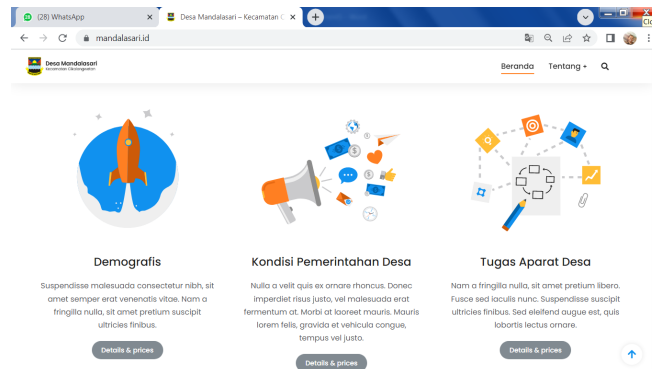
(28) WhatsApp
Desa Mandalasari – Kecamatan C
mandalasari.id
Clo

Desa Mandalasari
Kecamatan Cikancung

Beranda
Tentang
Demografis

Suspendisse malesuada consectetur nibh, sit amet semper erat venenatis vitae. Nam a fringilla nulla, sit amet pretium suscipit ultricies finibus.

Details & prices

Kondisi Pemerintahan Desa

Nulla a velit quis ex ornare rhoncus. Donec imperdiet risus justo, vel malesuada erat fermentum at. Morbi at laoreet mauris. Mauris lorem felis, gravida et vehicula congue, tempus vel justo.

Details & prices

Tugas Aparat Desa

Nam a fringilla nulla, sit amet pretium libero. Fusce sed iaculis nunc. Suspendisse suscipit ultricies finibus. Sed eleifend augue est, quis lobortis lectus ornare.

Details & prices